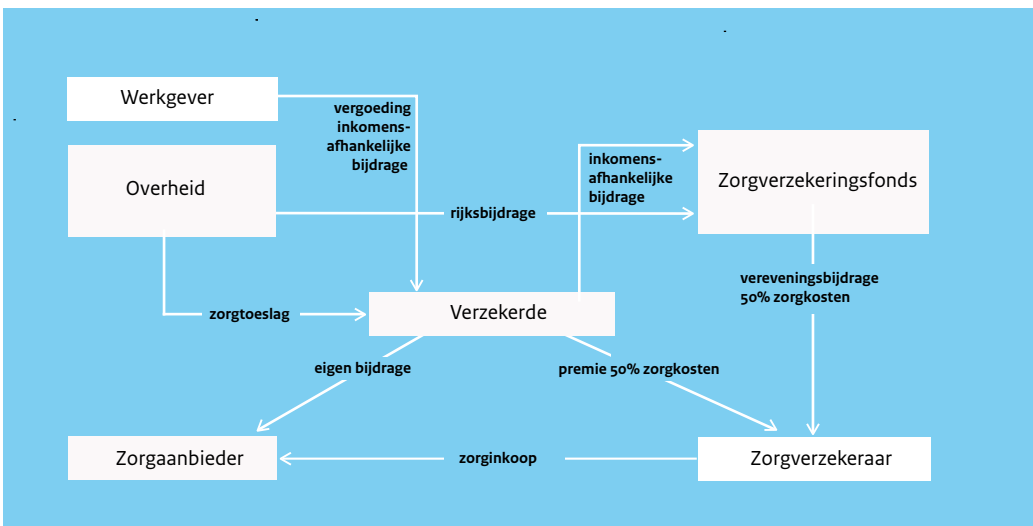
Werkgever

vergoeding inkomensafhankelijke bijdrage

Overheid

rijksbijdrage

inkomensafhankelijke bijdrage

Zorgverzekeringsfonds

vereveningsbijdrage 50% zorgkosten

zorgtoeslag

Verzekerde

eigen bijdrage

premie 50% zorgkosten

Zorgaanbieder

zorginkoop

Zorgverzekeraar